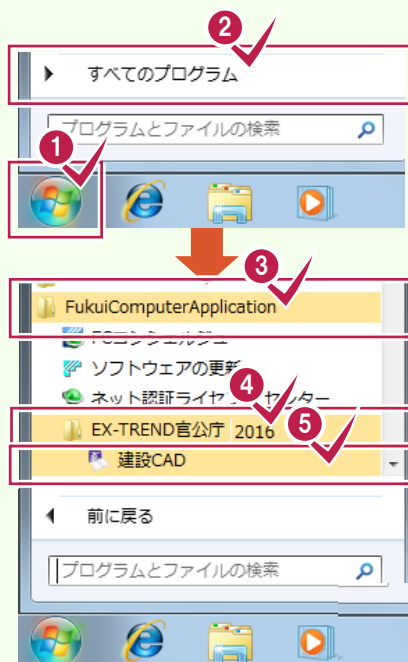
2

すべてのプログラム

プログラムとファイルの検索

1

3

FukuiComputerApplication

FCコンシェルジュ

ソフトウェアの更新

ネット認証ライセンスセンター

4

5

EX-TREND官公庁 2016

建設CAD

前に戻る

プログラムとファイルの検索